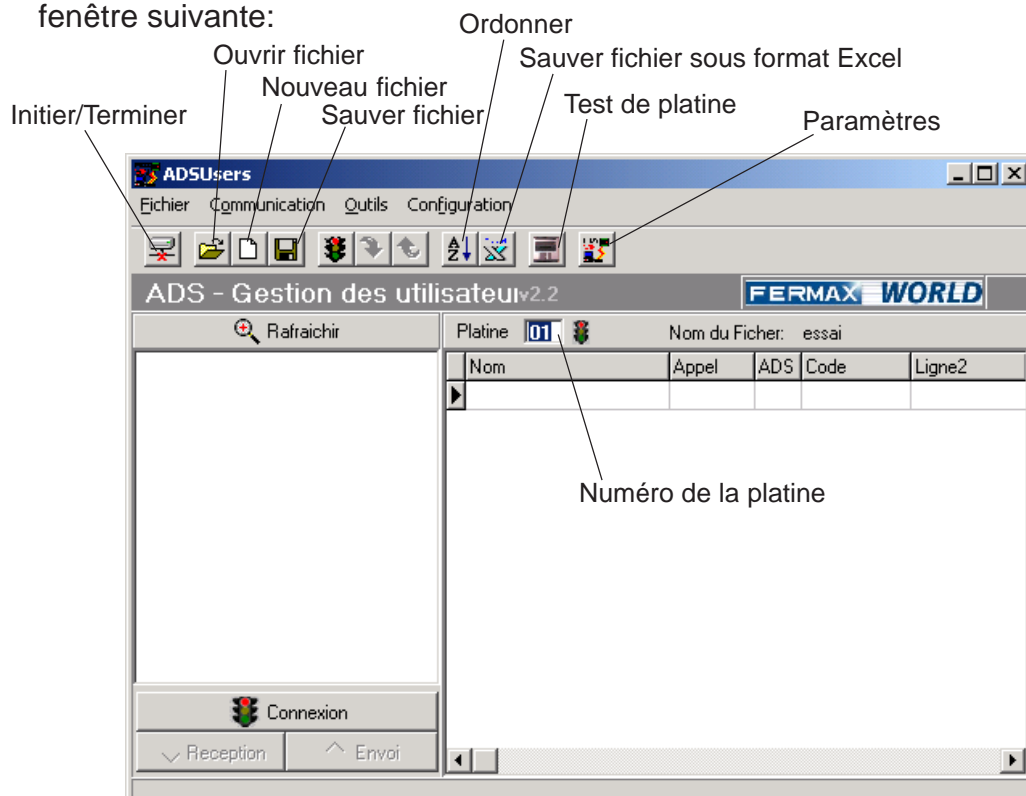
fenêtre suivante:

Ordonner
Ouvrir fichier
Sauver fichier sous format Excel
Nouveau fichier
Test de platine
Initier/Terminer
Sauver fichier
Paramètres

ADSUsers
Fichier Communication Outils Configuration

ADS - Gestion des utilisateurv2.2
FERMAX WORLD

Rafraichir
Platine 01 Nom du Ficher: essai

| Nom | Appel | ADS | Code | Ligne2 |
|---|---|---|---|---|
| | | | | |

Numéro de la platine

Connexion
Reception
Envoi